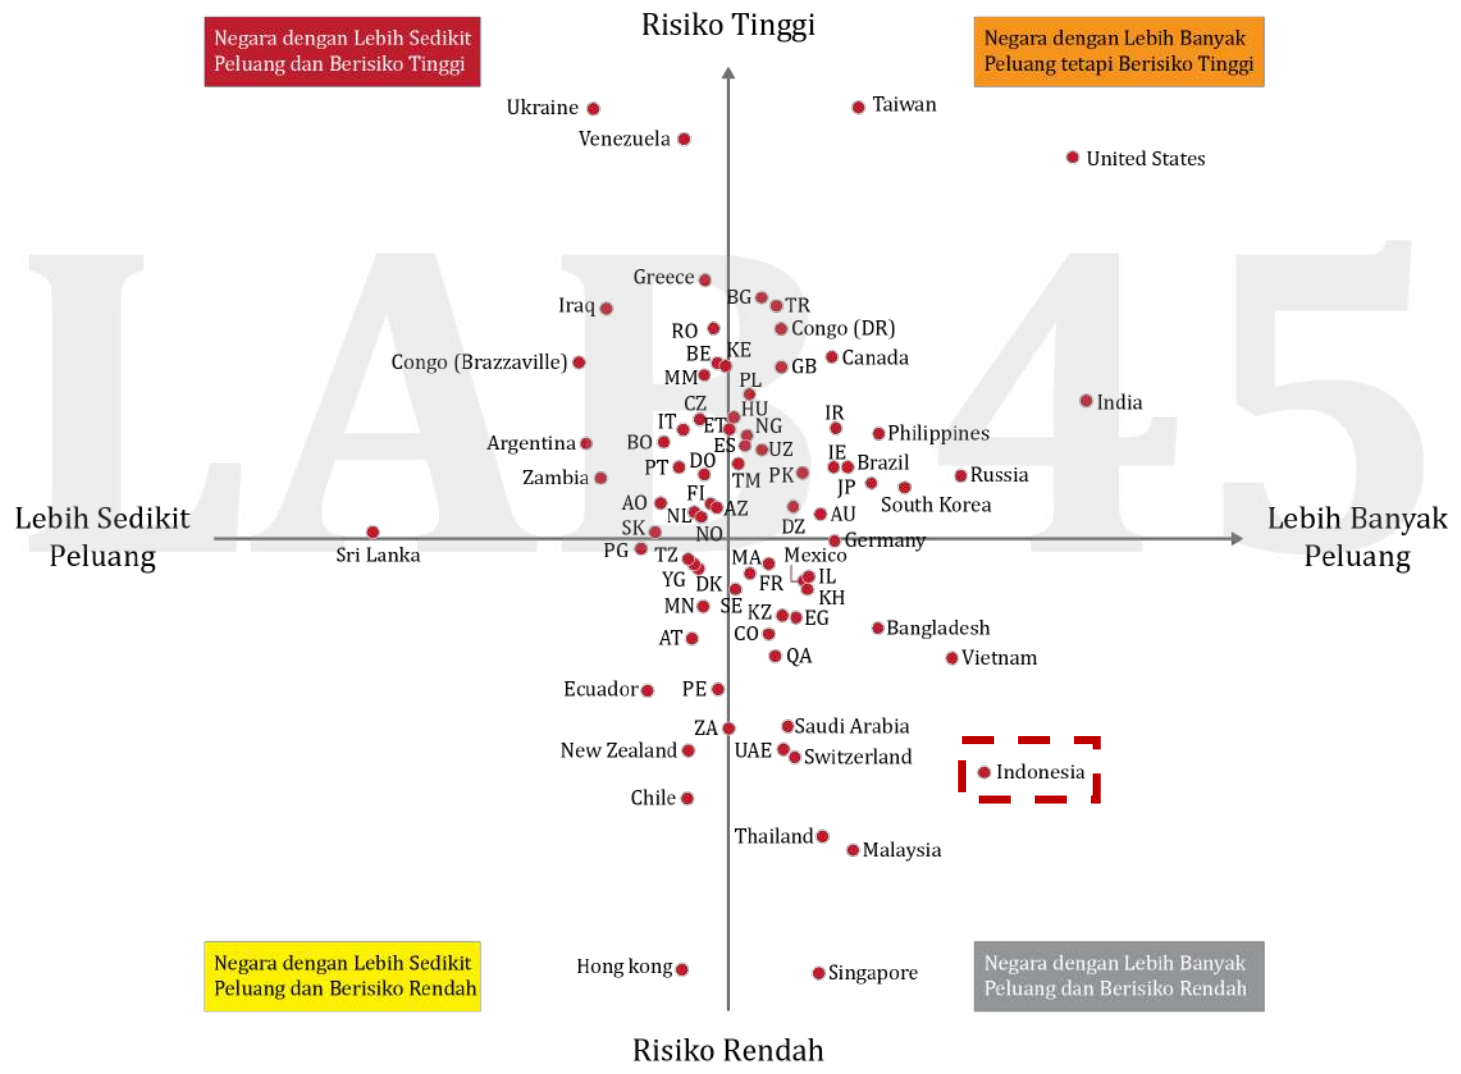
Negara dengan Lebih Sedikit Peluang dan Berisiko Tinggi

Risiko Tinggi

Negara dengan Lebih Banyak Peluang tetapi Berisiko Tinggi

Ukraine
Taiwan
Venezuela
United States

LAB 45

Greece
BG
TR
Iraq
RO
Congo (DR)
BE
KE
Congo (Brazzaville)
Canada
GB
MM
PL
CZ
HU
IR
India
IT
ET
NG
Philippines
Argentina
BO
ES
UZ
IE
PT
DO
Brazil
Zambia
TM
PK
Russia
JP
FI
AO
AZ
South Korea
NL
AU
SK
DZ
NO

Lebih Sedikit Peluang
Sri Lanka
PG
TZ
Germany
MA
Mexico
Lebih Banyak Peluang
YG
DK
FR
IL
KH
MN
SE
KZ
EG
Bangladesh
AT
CO
QA
Vietnam
Ecuador
PE
ZA
Saudi Arabia
New Zealand
UAE
Switzerland
Indonesia
Chile
Thailand
Malaysia

Negara dengan Lebih Sedikit Peluang dan Berisiko Rendah

Hong kong
Singapore

Negara dengan Lebih Banyak Peluang dan Berisiko Rendah

Risiko Rendah